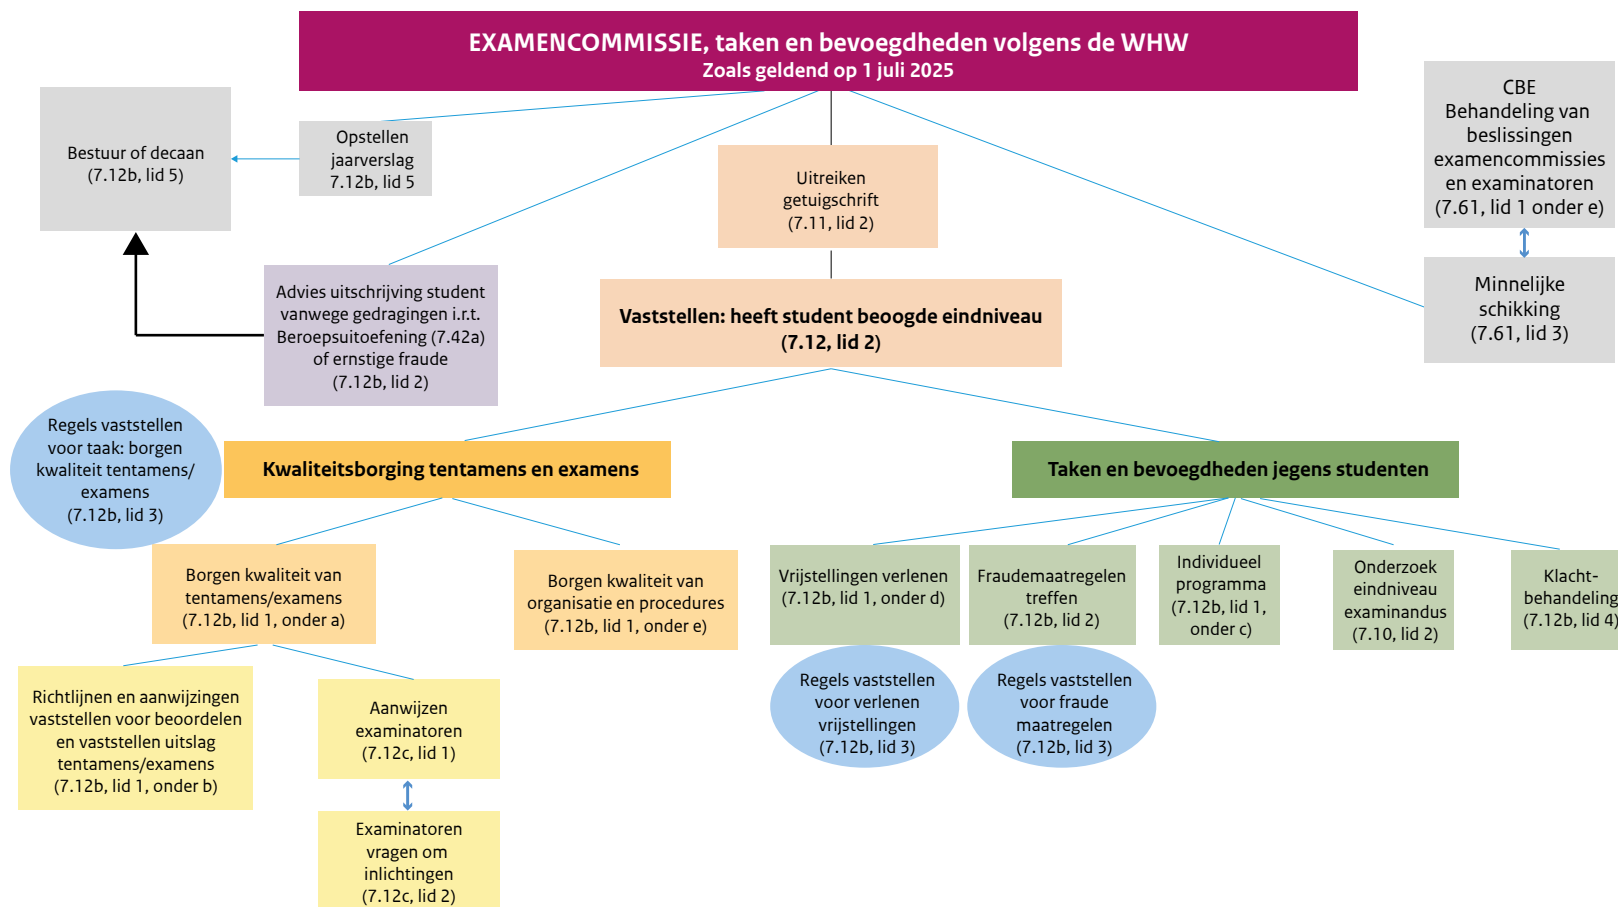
EXAMENCOMMISSIE, taken en bevoegdheden volgens de WHW
Zoals geldend op 1 juli 2025

Bestuur of decaan
(7.12b, lid 5)

Opstellen jaarverslag 7.12b, lid 5

Uitreiken getuigschrift
(7.11, lid 2)

CBE
Behandeling van beslissingen examencommissies en examinatoren
(7.61, lid 1 onder e)

Minnelijke schikking
(7.61, lid 3)

Advies uitschrijving student vanwege gedragingen i.r.t. Beroepsuitoefening (7.42a) of ernstige fraude
(7.12b, lid 2)

Vaststellen: heeft student beoogde eindniveau
(7.12, lid 2)

Regels vaststellen voor taak: borgen kwaliteit tentamens/ examens
(7.12b, lid 3)

Kwaliteitsborging tentamens en examens

Taken en bevoegdheden jegens studenten

Borgen kwaliteit van tentamens/examens
(7.12b, lid 1, onder a)

Borgen kwaliteit van organisatie en procedures
(7.12b, lid 1, onder e)

Vrijstellingen verlenen
(7.12b, lid 1, onder d)

Fraudemaatregelen treffen
(7.12b, lid 2)

Individueel programma
(7.12b, lid 1, onder c)

Onderzoek eindniveau examinandus
(7.10, lid 2)

Klacht-behandeling
(7.12b, lid 4)

Regels vaststellen voor verlenen vrijstellingen
(7.12b, lid 3)

Regels vaststellen voor fraude maatregelen
(7.12b, lid 3)

Richtlijnen en aanwijzingen vaststellen voor beoordelen en vaststellen uitslag tentamens/examens
(7.12b, lid 1, onder b)

Aanwijzen examinatoren
(7.12c, lid 1)

Examinatoren vragen om inlichtingen
(7.12c, lid 2)